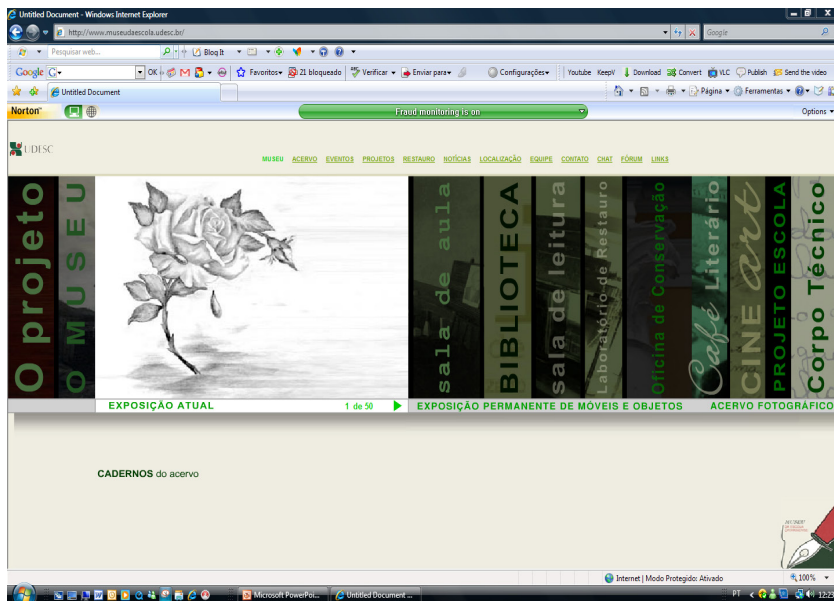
Untitled Document - Windows Internet Explorer

http://www.museudaescola.udesc.br/

Google

Pesquisar web...

Blog It

Google G

OK

Favoritos

21 bloqueado

Verificar

Enviar para

Configurações

Youtube KeepV Download Convert VLC Publish Send the video

Untitled Document

Página

Ferramentas

Norton

Fraud monitoring is on

Options

UDESC

MUSEU ACERVO EVENTOS PROJETOS RESTAURO NOTÍCIAS LOCALIZAÇÃO EQUIPE CONTATO CHAT FÓRUM LINKS

O projeto

O MUSEU

sala de aula

BIBLIOTECA

sala de leitura

Laboratório de Restauro

Oficina de Conservação

Café Literário

CINE art

PROJETO ESCOLA

Corpo Técnico

EXPOSIÇÃO ATUAL

1 de 50

EXPOSIÇÃO PERMANENTE DE MÓVEIS E OBJETOS

ACERVO FOTOGRÁFICO

CADERNOS do acervo

Internet | Modo Protegido: Ativado

100%

Microsoft PowerPoi...

Untitled Document ...

PT

12:23